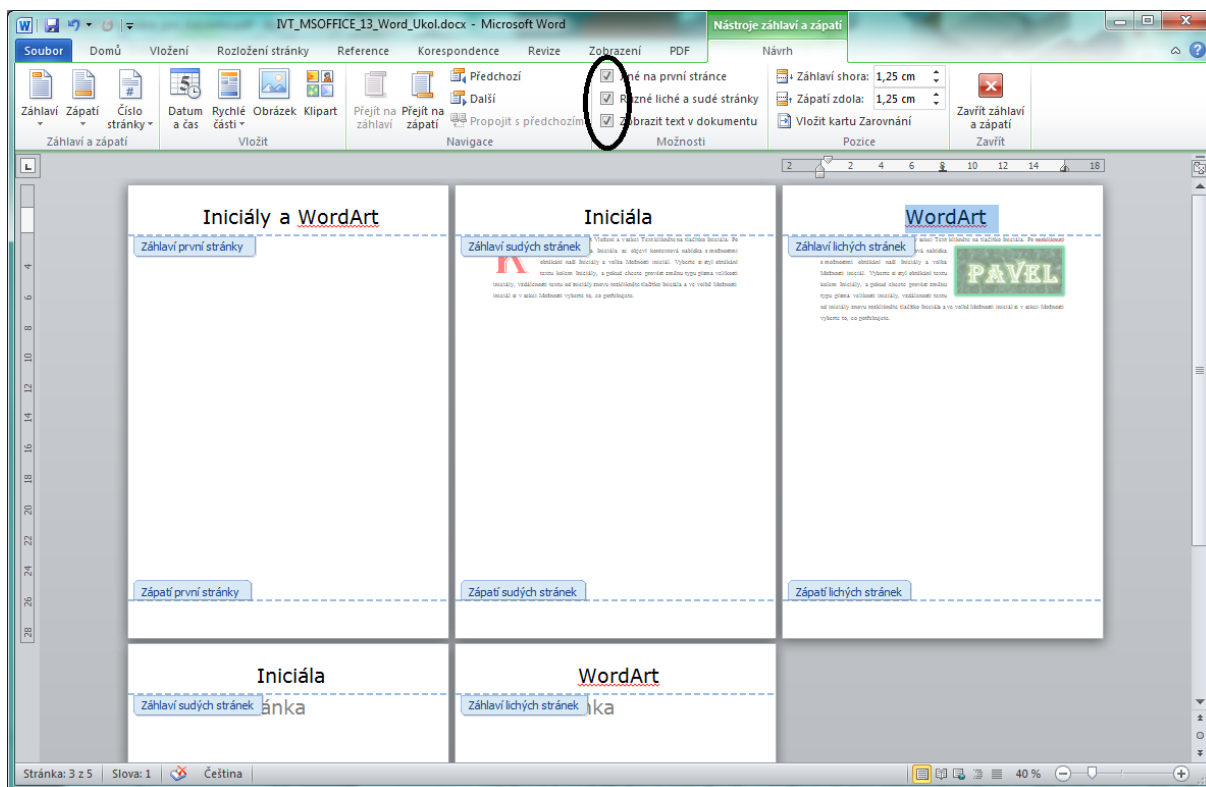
IVT_MSOFFICE_13_Word_Ukol.docx - Microsoft Word

Nástroje záhlaví a zápatí

Soubor | Domů | Vložení | Rozložení stránky | Reference | Korespondence | Revize | Zobrazení | PDF | Návrh

Záhlaví | Zápatí | Číslo stránky
Záhlaví a zápatí

Datum a čas | Rychlé části | Obrázek | Klipart
Vložit

Přejít na záhlaví | Přejít na zápatí | Předchozí | Další | Propojit s předchozím
Navigace

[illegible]né na první stránce
R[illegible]zné liché a sudé stránky
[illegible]obrazit text v dokumentu
Možnosti

Záhlaví shora: 1,25 cm
Zápatí zdola: 1,25 cm
Vložit kartu Zarovnání
Pozice

Zavřít záhlaví a zápatí
Zavřít

2 2 4 6 8 10 12 14 18

4 6 8 10 12 14 16 18 20 22 24 26 28

Iniciály a WordArt
Záhlaví první stránky
Zápatí první stránky

Iniciála
Záhlaví sudých stránek
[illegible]
Zápatí sudých stránek

WordArt
Záhlaví lichých stránek
PAVEL
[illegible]
Zápatí lichých stránek

Iniciála
Záhlaví sudých stránek
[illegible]ánka

WordArt
Záhlaví lichých stránek
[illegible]ka

Stránka: 3 z 5 | Slova: 1 | Čeština | 40 %